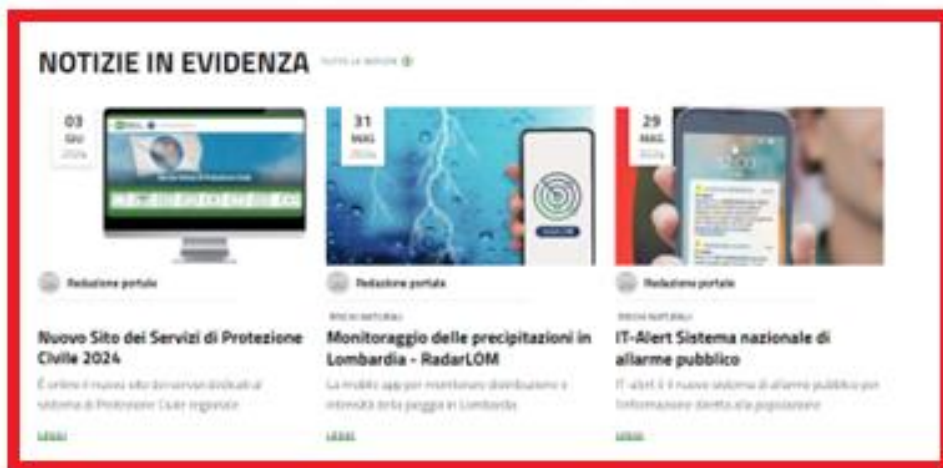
NOTIZIE IN EVIDENZA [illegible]

03 GIU 2024

Redazione portale

Nuovo Sito dei Servizi di Protezione Civile 2024

È online il nuovo sito dei servizi dedicati al sistema di Protezione Civile regionale

LEGGI

31 MAG 2024

Redazione portale

RISCHI NATURALI

Monitoraggio delle precipitazioni in Lombardia - RadarLOM

La mobile app per monitorare distribuzione e intensità della pioggia in Lombardia

LEGGI

29 MAG 2024

Redazione portale

RISCHI NATURALI

IT-Alert Sistema nazionale di allarme pubblico

IT-alert è il nuovo sistema di allarme pubblico per l'informazione diretta alla popolazione

LEGGI